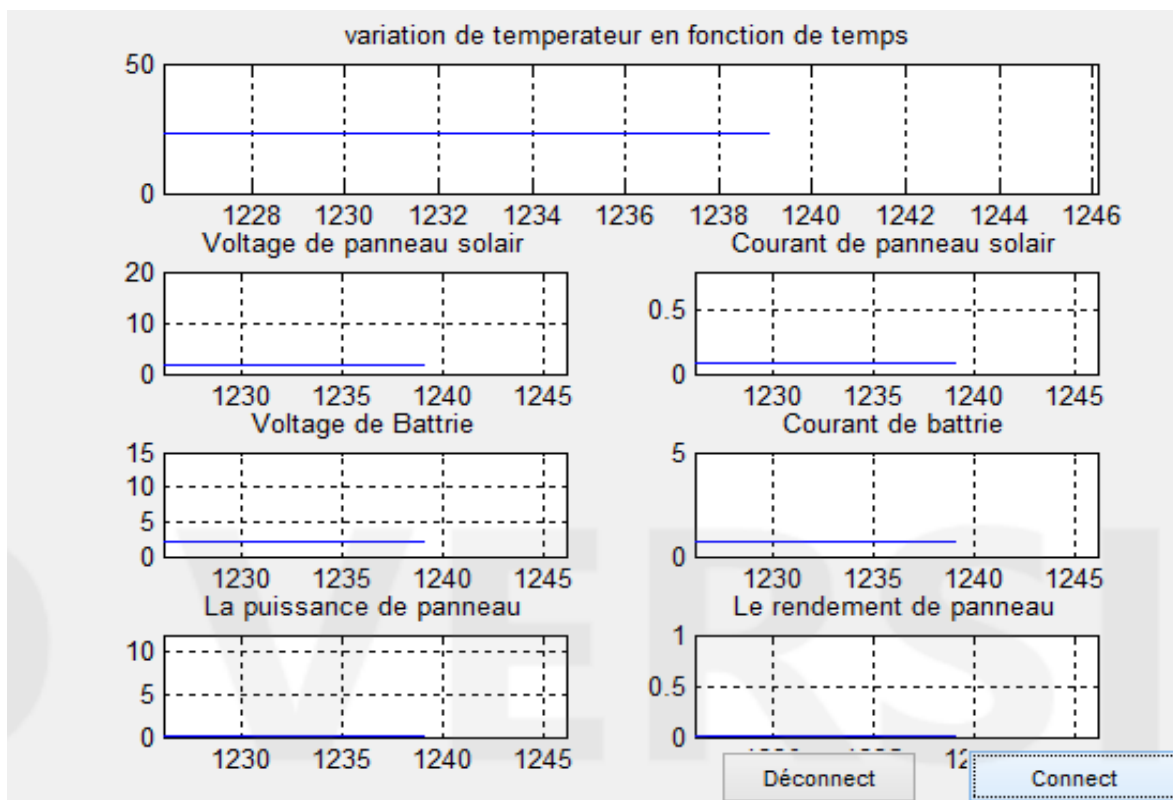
variation de temperateur en fonction de temps

50
0
1228 1230 1232 1234 1236 1238 1240 1242 1244 1246

Voltage de panneau solair
20
10
0
1230 1235 1240 1245

Courant de panneau solair
0.5
0
1230 1235 1240 1245

Voltage de Battrie
15
10
5
0
1230 1235 1240 1245

Courant de battrie
5
0
1230 1235 1240 1245

La puissance de panneau
10
5
0
1230 1235 1240 1245

Le rendement de panneau
1
0.5
0
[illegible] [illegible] 12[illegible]

Déconnect
Connect